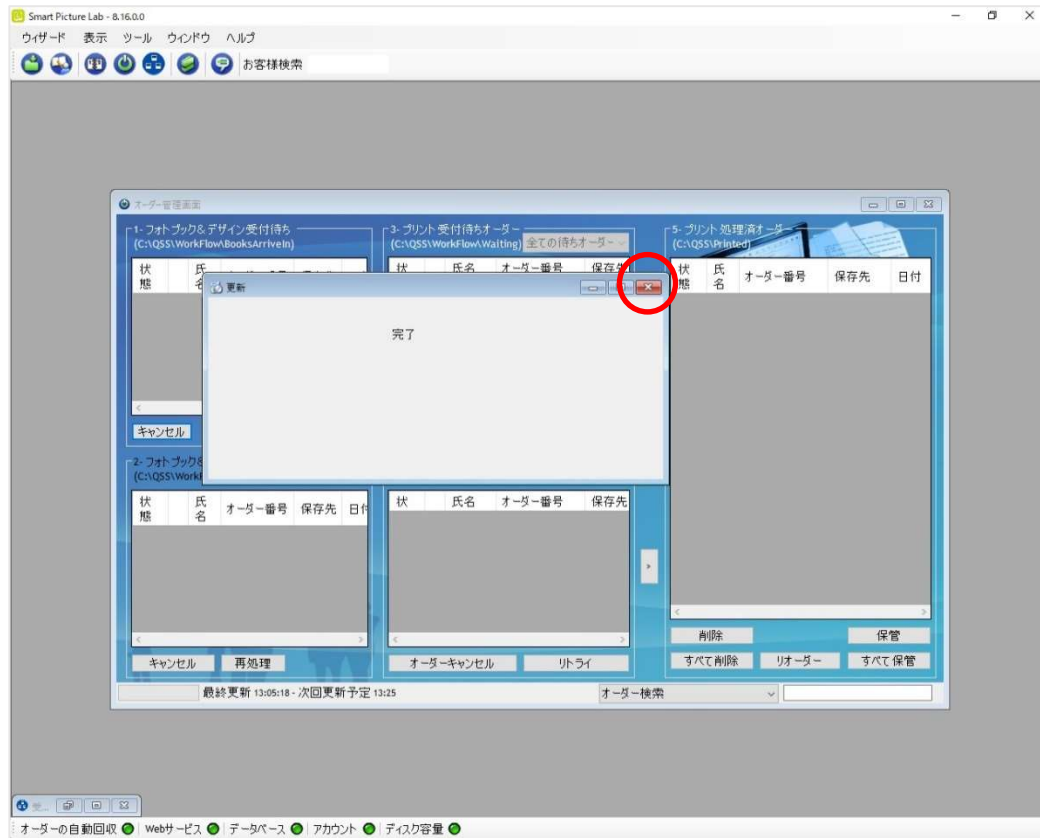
Smart Picture Lab - 8.16.0.0

ウィザード 表示 ツール ウィンドウ ヘルプ

お客様検索

オーダー管理画面

1- フォトブック&デザイン受付待ち
(C:\QSS\WorkFlow\BooksArriveIn)

| 状態 | 氏名 |
|---|---|

キャンセル

3- プリント受付待ちオーダー
(C:\QSS\WorkFlow\Waiting) 全ての待ちオーダー

| 状 | 氏名 | オーダー番号 | 保存先 |
|---|---|---|---|

5- プリント処理済オーダー
(C:\QSS\Printed)

| 状態 | 氏名 | オーダー番号 | 保存先 | 日付 |
|---|---|---|---|---|

更新

完了

2- フォトブック&
(C:\QSS\WorkF

| 状態 | 氏名 | オーダー番号 | 保存先 | 日付 |
|---|---|---|---|---|

キャンセル 再処理

| 状 | 氏名 | オーダー番号 | 保存先 |
|---|---|---|---|

オーダーキャンセル リトライ

削除 保管

すべて削除 リオーダー すべて保管

最終更新 13:05:18 - 次回更新予定 13:25

オーダー検索

オーダーの自動回収 Webサービス データベース アカウント ディスク容量